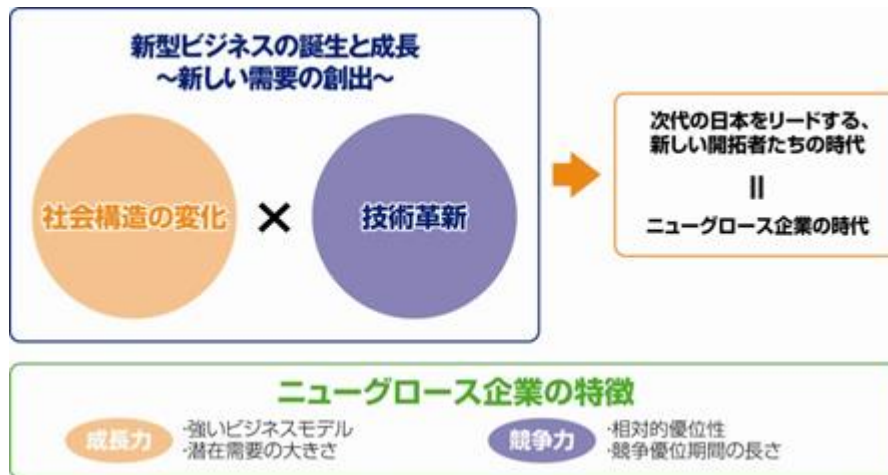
新型ビジネスの誕生と成長
～新しい需要の創出～

社会構造の変化 × 技術革新

次代の日本をリードする、新しい開拓者たちの時代
||
ニューグロース企業の時代

ニューグロース企業の特徴

成長力
·強いビジネスモデル
·潜在需要の大きさ

競争力
·相対的優位性
·競争優位期間の長さ